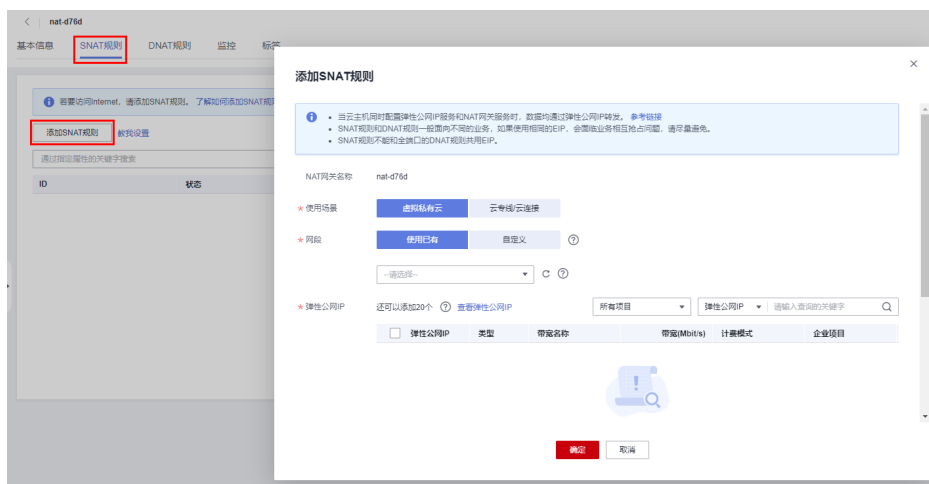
< | nat-d76d

基本信息 SNAT规则 DNAT规则 监控 标签

若要访问Internet，请添加SNAT规则。了解如何添加SNAT规则

添加SNAT规则 教我设置

通过指定属性的关键字搜索

| ID | 状态 |
|---|---|

添加SNAT规则

×

• 当云主机同时配置弹性公网IP服务和NAT网关服务时，数据均通过弹性公网IP转发。参考链接
• SNAT规则和DNAT规则一般面向不同的业务，如果使用相同的EIP，会面临业务相互抢占问题，请尽量避免。
• SNAT规则不能和全端口的DNAT规则共用EIP。

NAT网关名称 nat-d76d

* 使用场景 虚拟私有云 云专线/云连接

* 网段 使用已有 自定义

--请选择--

* 弹性公网IP 还可以添加20个 查看弹性公网IP 所有项目 弹性公网IP 请输入查询的关键字

| 弹性公网IP | 类型 | 带宽名称 | 带宽(Mbit/s) | 计费模式 | 企业项目 |
|---|---|---|---|---|---|

确定 取消